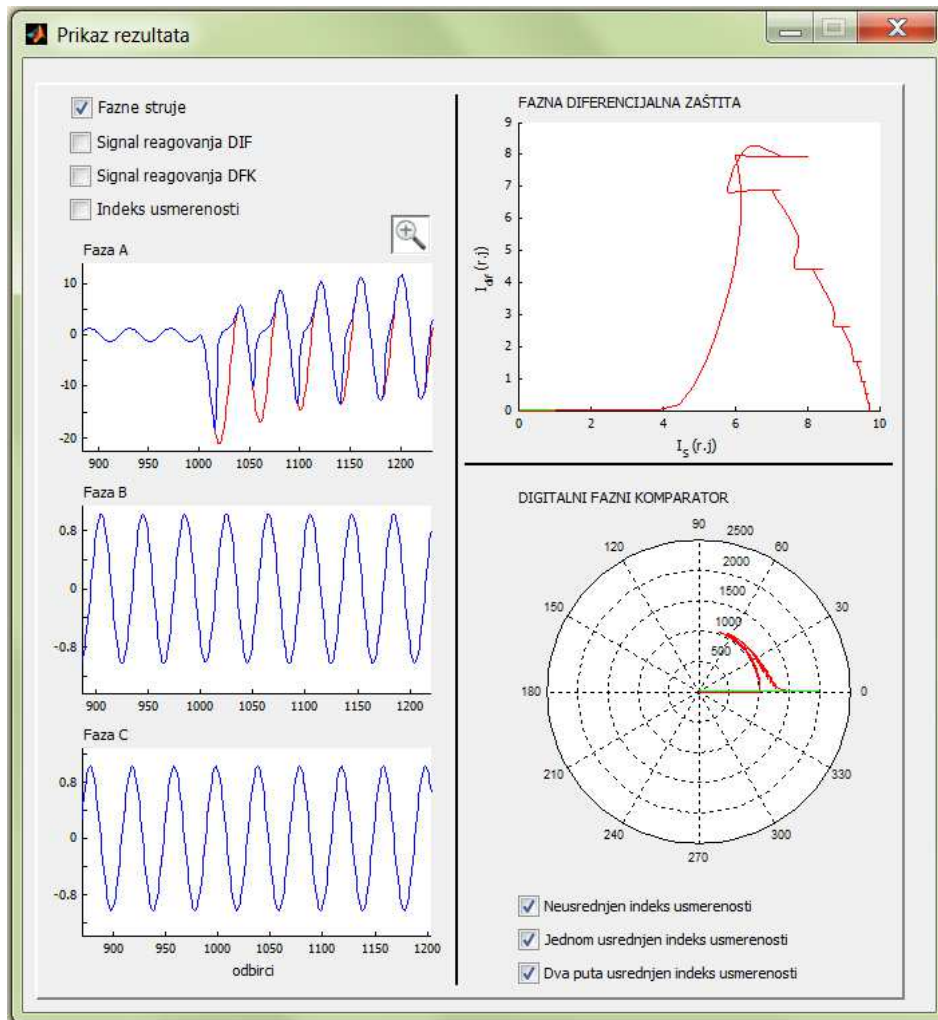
Prikaz rezultata

Fazne struje
Signal reagovanja DIF
Signal reagovanja DFK
Indeks usmerenosti

Faza A
10
0
-10
-20
900 950 1000 1050 1100 1150 1200

Faza B
0.8
0
-0.8
900 950 1000 1050 1100 1150 1200

Faza C
0.8
0
-0.8
900 950 1000 1050 1100 1150 1200
odbirci

FAZNA DIFERENCIJALNA ZAŠTITA
9
8
7
6
5
4
3
2
1
0
$I_{dif}$ (r.j)
0 2 4 6 8 10
$I_s$ (r.j)

DIGITALNI FAZNI KOMPARATOR
90
2500
60
120
2000
1500
30
150
1000
500
180
0
210
330
240
300
270

Neusrednjen indeks usmerenosti
Jednom usrednjen indeks usmerenosti
Dva puta usrednjen indeks usmerenosti